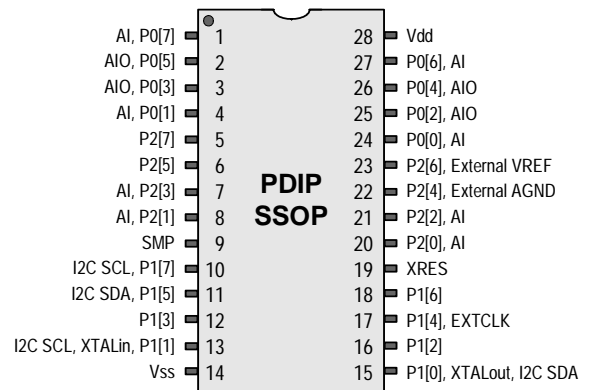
| Signal | Pin | Pin | Signal |
|---|---|---|---|
| AI, P0[7] | 1 | 28 | Vdd |
| AIO, P0[5] | 2 | 27 | P0[6], AI |
| AIO, P0[3] | 3 | 26 | P0[4], AIO |
| AI, P0[1] | 4 | 25 | P0[2], AIO |
| P2[7] | 5 | 24 | P0[0], AI |
| P2[5] | 6 | 23 | P2[6], External VREF |
| AI, P2[3] | 7 | 22 | P2[4], External AGND |
| AI, P2[1] | 8 | 21 | P2[2], AI |
| SMP | 9 | 20 | P2[0], AI |
| I2C SCL, P1[7] | 10 | 19 | XRES |
| I2C SDA, P1[5] | 11 | 18 | P1[6] |
| P1[3] | 12 | 17 | P1[4], EXTCLK |
| I2C SCL, XTALin, P1[1] | 13 | 16 | P1[2] |
| Vss | 14 | 15 | P1[0], XTALout, I2C SDA |

PDIP
SSOP